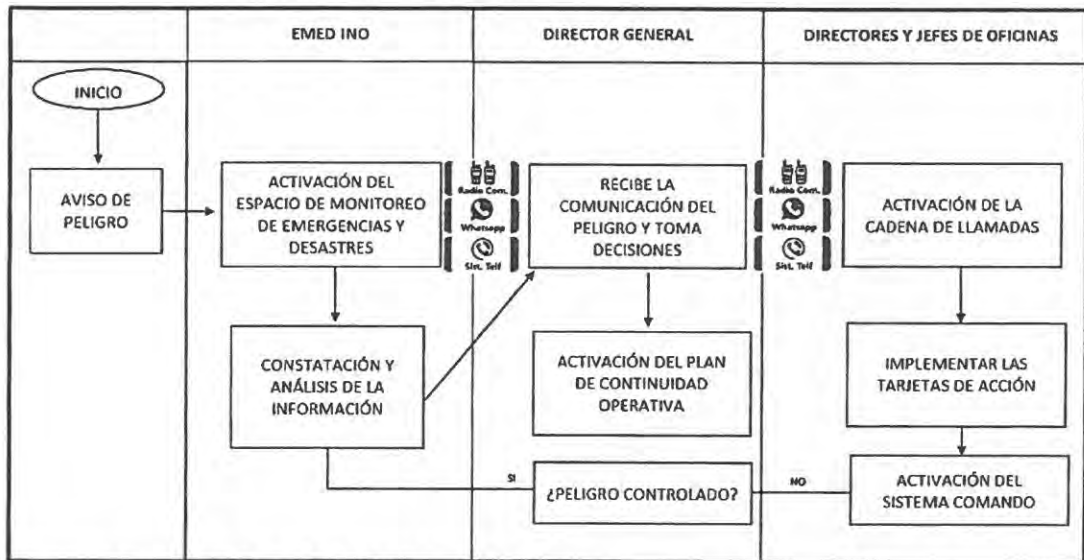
| | EMED INO | DIRECTOR GENERAL | DIRECTORES Y JEFES DE OFICINAS |
|---|---|---|---|

INICIO

AVISO DE PELIGRO

ACTIVACIÓN DEL ESPACIO DE MONITOREO DE EMERGENCIAS Y DESASTRES

Radio Com.
Whatsapp
Sist. Telf

RECIBE LA COMUNICACIÓN DEL PELIGRO Y TOMA DECISIONES

Radio Com.
Whatsapp
Sist. Telf

ACTIVACIÓN DE LA CADENA DE LLAMADAS

CONSTATACIÓN Y ANÁLISIS DE LA INFORMACIÓN

ACTIVACIÓN DEL PLAN DE CONTINUIDAD OPERATIVA

IMPLEMENTAR LAS TARJETAS DE ACCIÓN

SI

¿PELIGRO CONTROLADO?

NO

ACTIVACIÓN DEL SISTEMA COMANDO